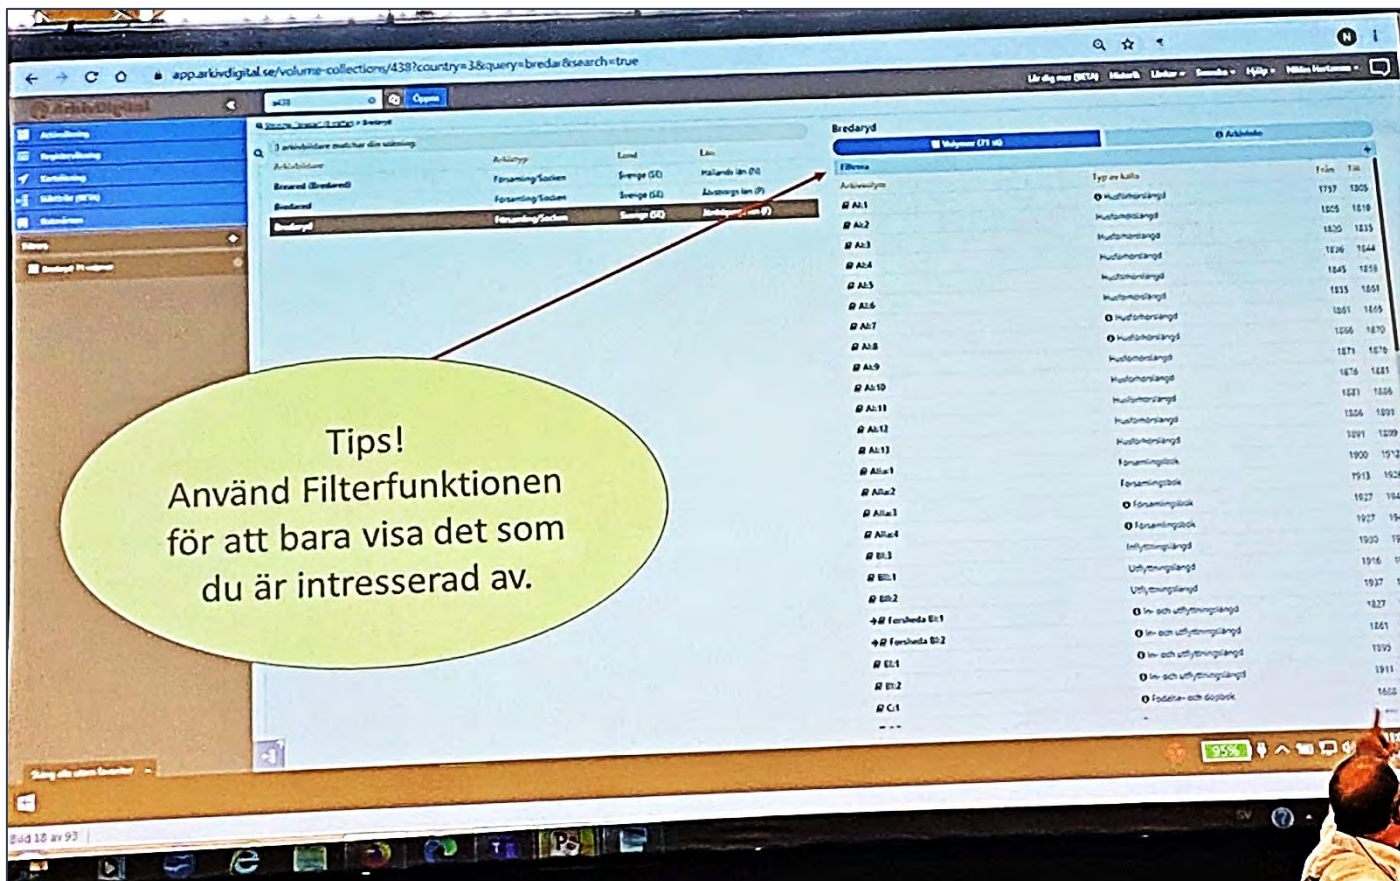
app.arkivdigital.se/volume-collections/438?country=3&query=bredar&search=true

ArkivDigital

Öppna

Bredaryd

3 arkivbildare matchar din sökning

Arkivbildare | Arkivtyp | Land | Län
Breared (Bredared) | Församling/Socken | Sverige (SE) | Hallands län (N)
Bredared | Församling/Socken | Sverige (SE) | Älvsborgs län (P)
Bredaryd | Församling/Socken | Sverige (SE) | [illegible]

Bredaryd

Volymer (71 st)

Arkivinfo

Filtrera

Arkivvolym | Typ av källa | Från | Till
AI:1 | Husförhörslängd | 1757 | 1805
AI:2 | Husförhörslängd | 1805 | 1819
AI:3 | Husförhörslängd | 1820 | 1835
AI:4 | Husförhörslängd | 1836 | 1844
AI:5 | Husförhörslängd | 1845 | 1850
AI:6 | Husförhörslängd | 1855 | 1861
AI:7 | Husförhörslängd | 1861 | 1865
AI:8 | Husförhörslängd | 1866 | 1870
AI:9 | Husförhörslängd | 1871 | 1876
AI:10 | Husförhörslängd | 1876 | 1881
AI:11 | Husförhörslängd | 1881 | 1886
AI:12 | Husförhörslängd | 1886 | 1891
AI:13 | Husförhörslängd | 1891 | 1899
AIIa:1 | Församlingsbok | 1900 | 1912
AIIa:2 | Församlingsbok | 1913 | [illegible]
AIIa:3 | Församlingsbok | 1927 | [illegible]
AIIa:4 | Församlingsbok | 1927 | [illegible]
BI:3 | Inflyttningslängd | 1930 | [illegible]
BII:1 | Utflyttningslängd | 1916 | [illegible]
BII:2 | Utflyttningslängd | 1937 | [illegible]
Forsheda BI:1 | In- och utflyttningslängd | 1827 |
Forsheda BI:2 | In- och utflyttningslängd | 1861 |
BI:1 | In- och utflyttningslängd | 1895 |
BI:2 | In- och utflyttningslängd | 1911 |
C:1 | Födelse- och dopbok | 1688 |

Tips!
Använd Filterfunktionen för att bara visa det som du är intresserad av.

95%

Bild 18 av 93